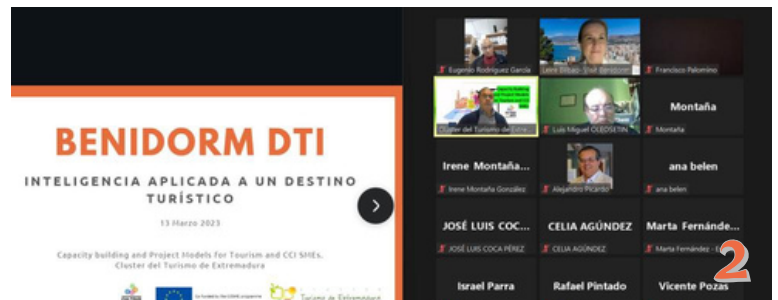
BENIDORM DTI

INTELIGENCIA APLICADA A UN DESTINO TURÍSTICO

13 Marzo 2023

Capacity building and Project Models For Tourism and CCI SMEs. Cluster del Turismo de Extremadura

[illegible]

Eugenio Rodríguez García

Leire Bilbao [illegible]

Francisco Palomino

Cluster del Turismo de Extre...

Luis Miguel OLEDESTIN

Montaña

Montaña

Irene Montaña...

Irene Montaña González

Alejandro Picardo

ana belen

ana belen

JOSÉ LUIS COC...

JOSÉ LUIS COCA PÉREZ

CELIA AGÚNDEZ

CELIA AGÚNDEZ

Marta Fernánde...

Marta Fernández - E...

2

Israel Parra

Rafael Pintado

Vicente Pozas